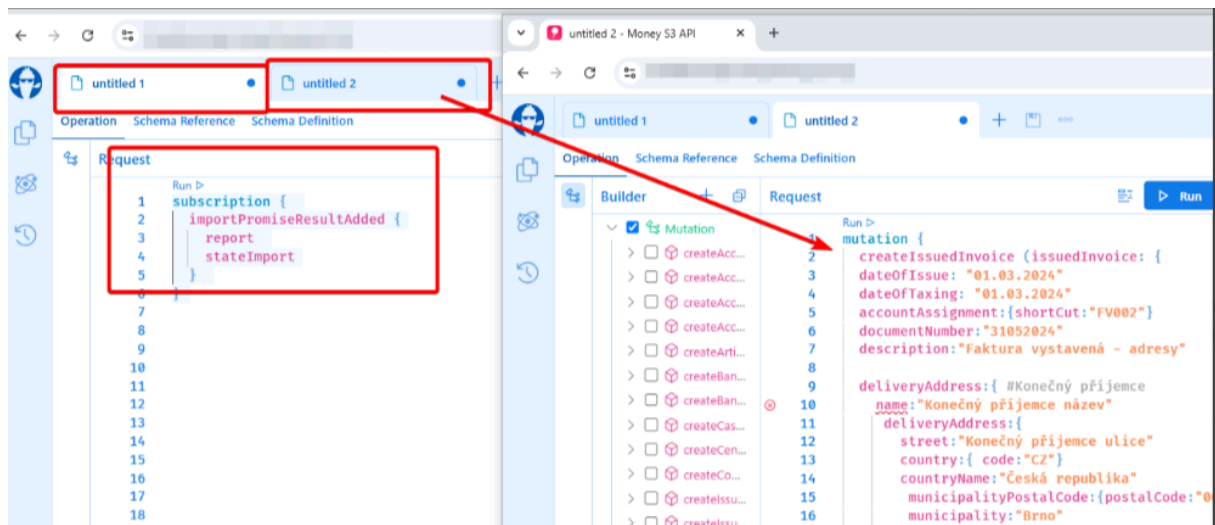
untitled 1
untitled 2
Operation Schema Reference Schema Definition
Request
Run ▷
1 subscription {
2 importPromiseResultAdded {
3 report
4 stateImport
5 }
6 }
7
8
9
10
11
12
13
14
15
16
17
18

untitled 2 - Money S3 API ×
+
untitled 1
untitled 2
Operation Schema Reference Schema Definition
Builder
Mutation
createAcc...
createAcc...
createAcc...
createAcc...
createArti...
createBan...
createBan...
createCas...
createCen...
createCo...
createIssu...
createIssu...
Request
Run
Run ▷
1 mutation {
2 createIssuedInvoice (issuedInvoice: {
3 dateOfIssue: "01.03.2024"
4 dateOfTaxing: "01.03.2024"
5 accountAssignment:{shortCut:"FV002"}
6 documentNumber:"31052024"
7 description:"Faktura vystavená - adresy"
8
9 deliveryAddress:{ #Konečný příjemce
10 name:"Konečný příjemce název"
11 deliveryAddress:{
12 street:"Konečný příjemce ulice"
13 country:{ code:"CZ"}
14 countryName:"Česká republika"
15 municipalityPostalCode:{postalCode:"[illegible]
16 municipality:"Brno"